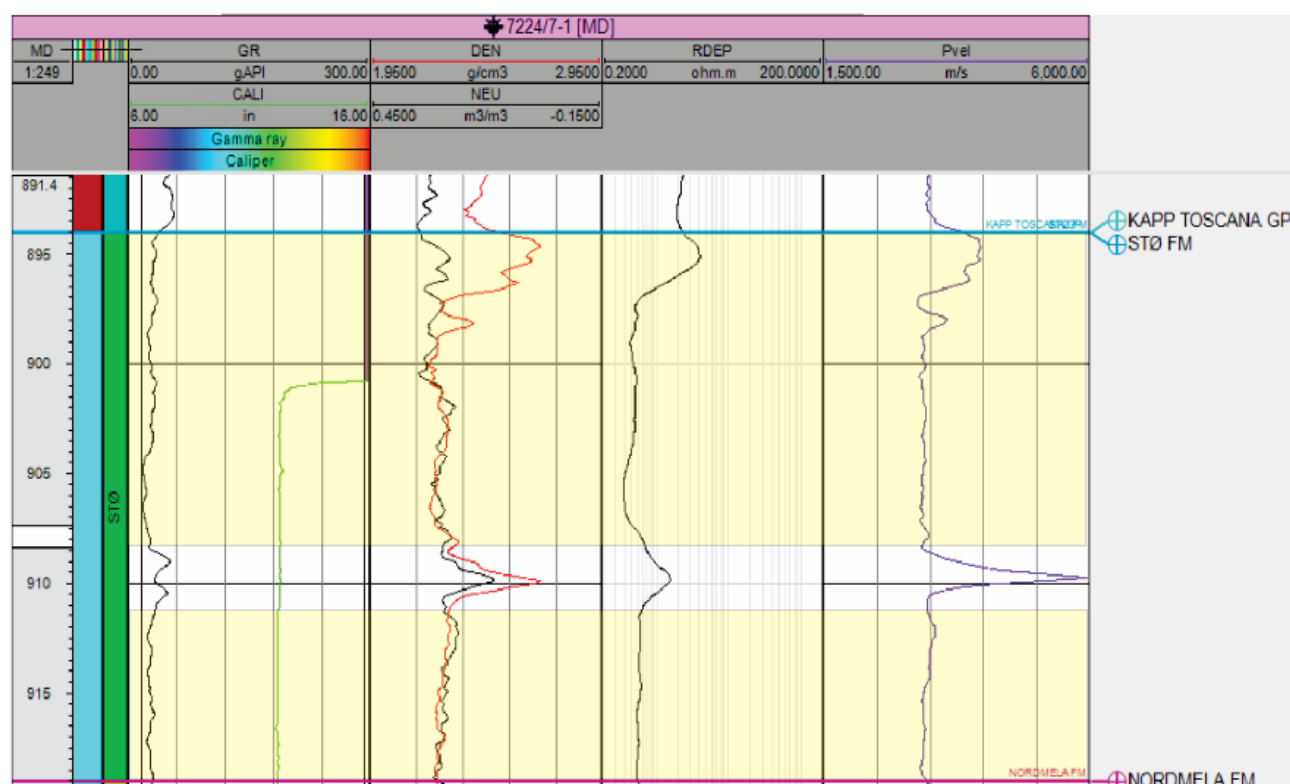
7224/7-1 [MD]

| MD | | GR | | | DEN | | | RDEP | | | Pvel | | |
|---|---|---|---|---|---|---|---|---|---|---|---|---|---|
| 1:249 | | 0.00 | gAPI | 300.00 | 1.9500 | g/cm3 | 2.9500 | 0.2000 | ohm.m | 200.0000 | 1,500.00 | m/s | 6,000.00 |
| | | CALI | | | NEU | | | | | | | | |
| | | 6.00 | in | 16.00 | 0.4500 | m3/m3 | -0.1500 | | | | | | |

Gamma ray
Caliper

891.4
895
900
905
910
915

STØ

KAPP TOSCANA GP
STØ FM
KAPP TOSCANA STØ FM
NORDMELA FM
NORDMELA FM